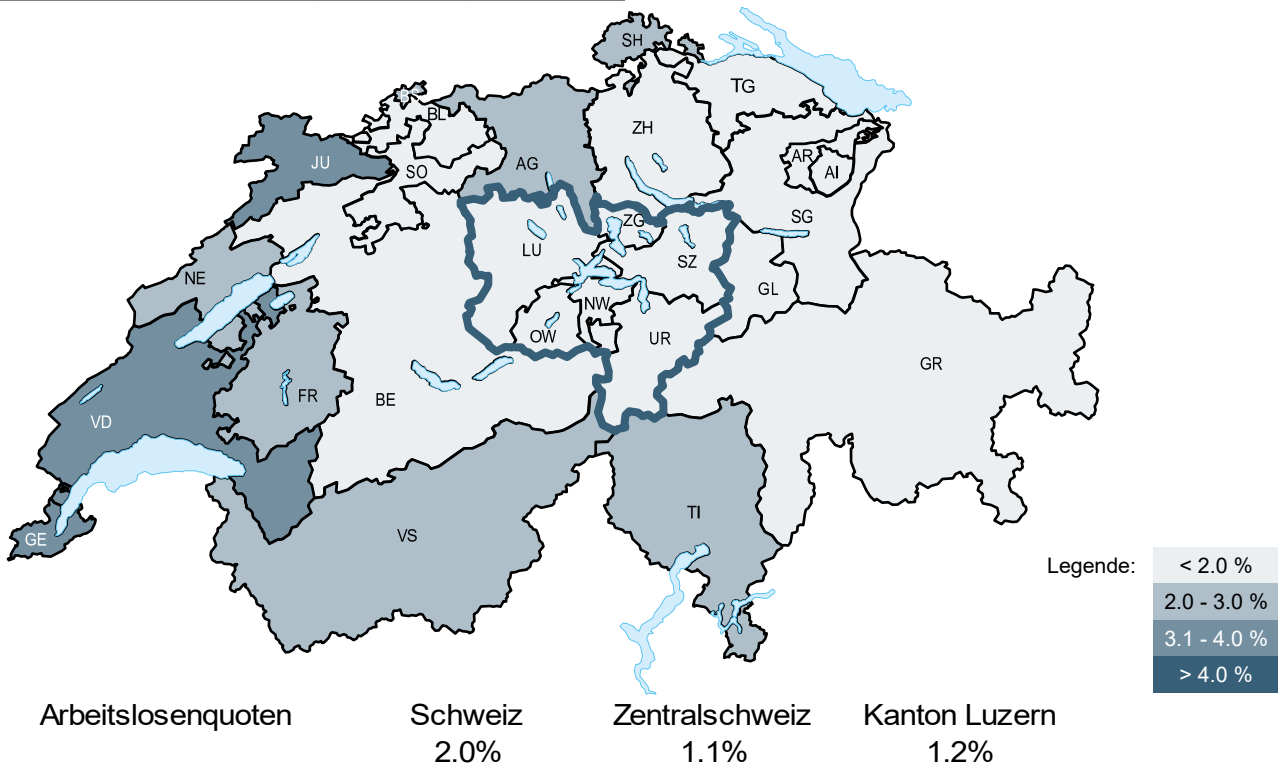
SH
TG
BL
ZH
JU
SO
AG
AR
AI
ZG
SG
LU
SZ
NE
NW
GL
OW
UR
GR
FR
BE
VD
TI
GE
VS

Legende:
| < 2.0 % |
|---|
| 2.0 - 3.0 % |
| 3.1 - 4.0 % |
| > 4.0 % |

Arbeitslosenquoten

Schweiz
2.0%

Zentralschweiz
1.1%

Kanton Luzern
1.2%